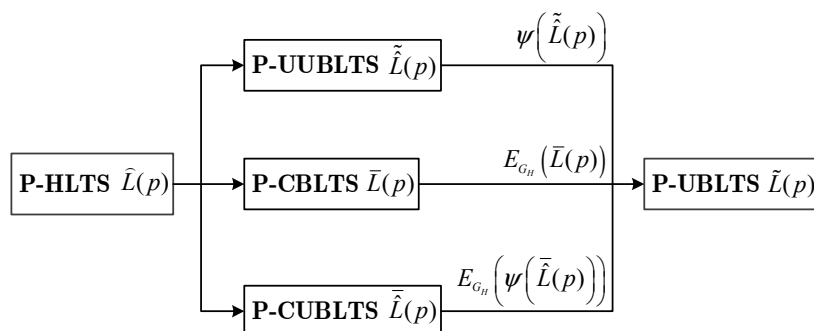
P-UUBLTS $\tilde{\hat{L}}(p)$

$\psi\left(\tilde{\hat{L}}(p)\right)$

P-HLTS $\hat{L}(p)$

P-CBLTS $\bar{L}(p)$

$E_{G_H}\left(\bar{L}(p)\right)$

P-UBLTS $\tilde{L}(p)$

P-CUBLTS $\bar{\bar{L}}(p)$

$E_{G_H}\left(\psi\left(\bar{\bar{L}}(p)\right)\right)$